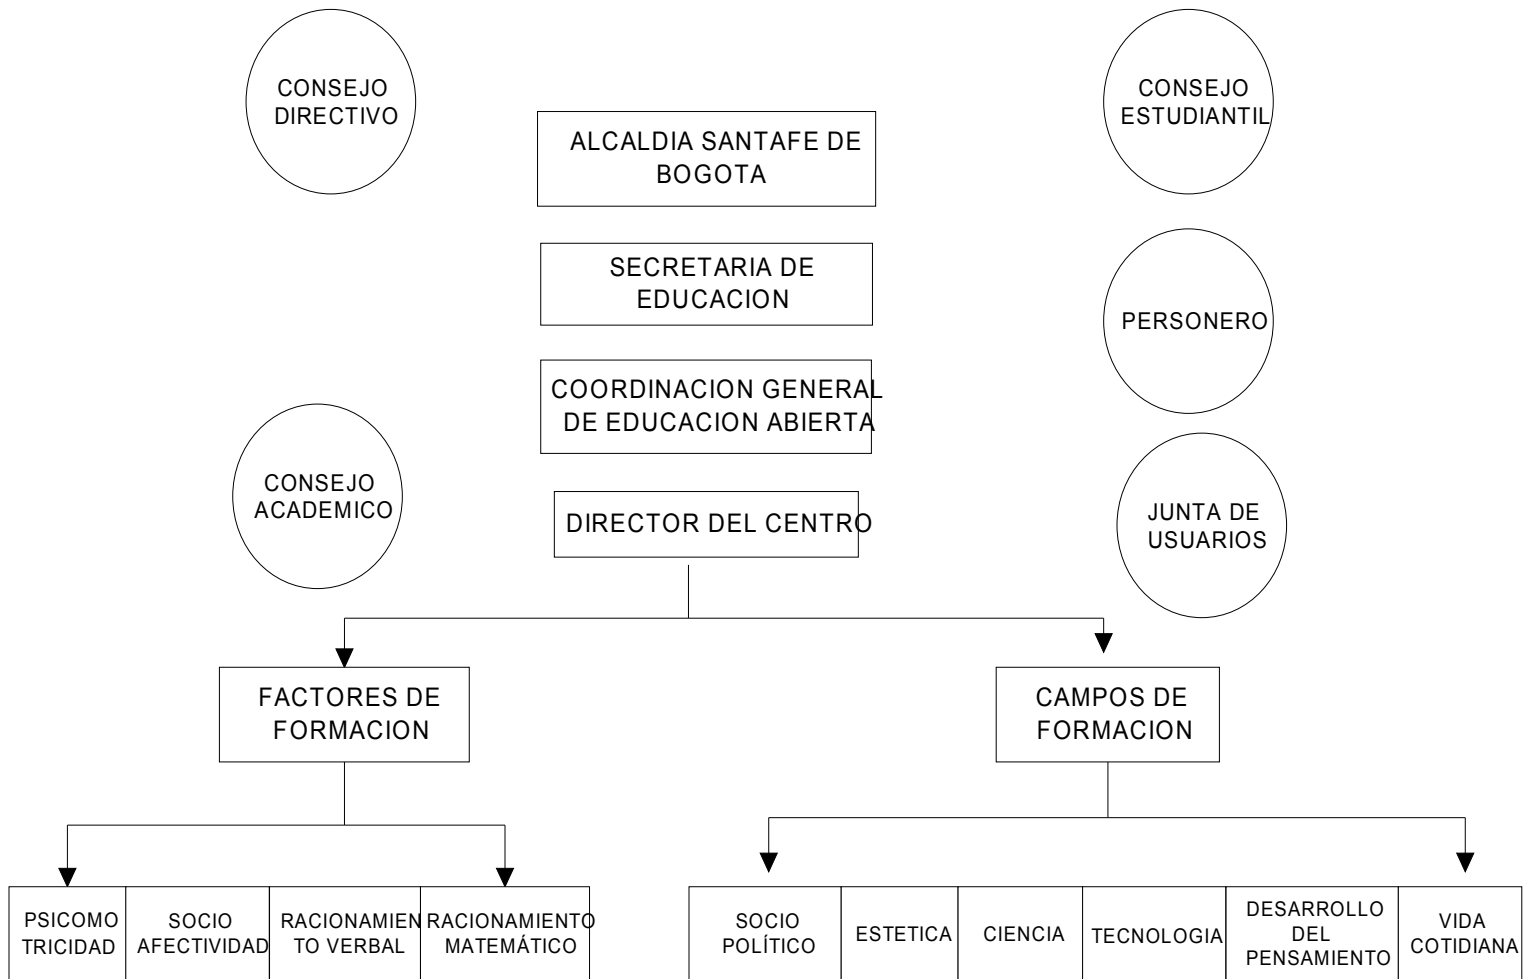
CONSEJO DIRECTIVO

ALCALDIA SANTAFE DE BOGOTA

CONSEJO ESTUDIANTIL

SECRETARIA DE EDUCACION

PERSONERO

COORDINACION GENERAL DE EDUCACION ABIERTA

CONSEJO ACADEMICO

DIRECTOR DEL CENTRO

JUNTA DE USUARIOS

FACTORES DE FORMACION

CAMPOS DE FORMACION

| PSICOMO TRICIDAD | SOCIO AFECTIVIDAD | RACIONAMIEN TO VERBAL | RACIONAMIENTO MATEMÁTICO |
|---|---|---|---|

| SOCIO POLÍTICO | ESTETICA | CIENCIA | TECNOLOGIA | DESARROLLO DEL PENSAMIENTO | VIDA COTIDIANA |
|---|---|---|---|---|---|